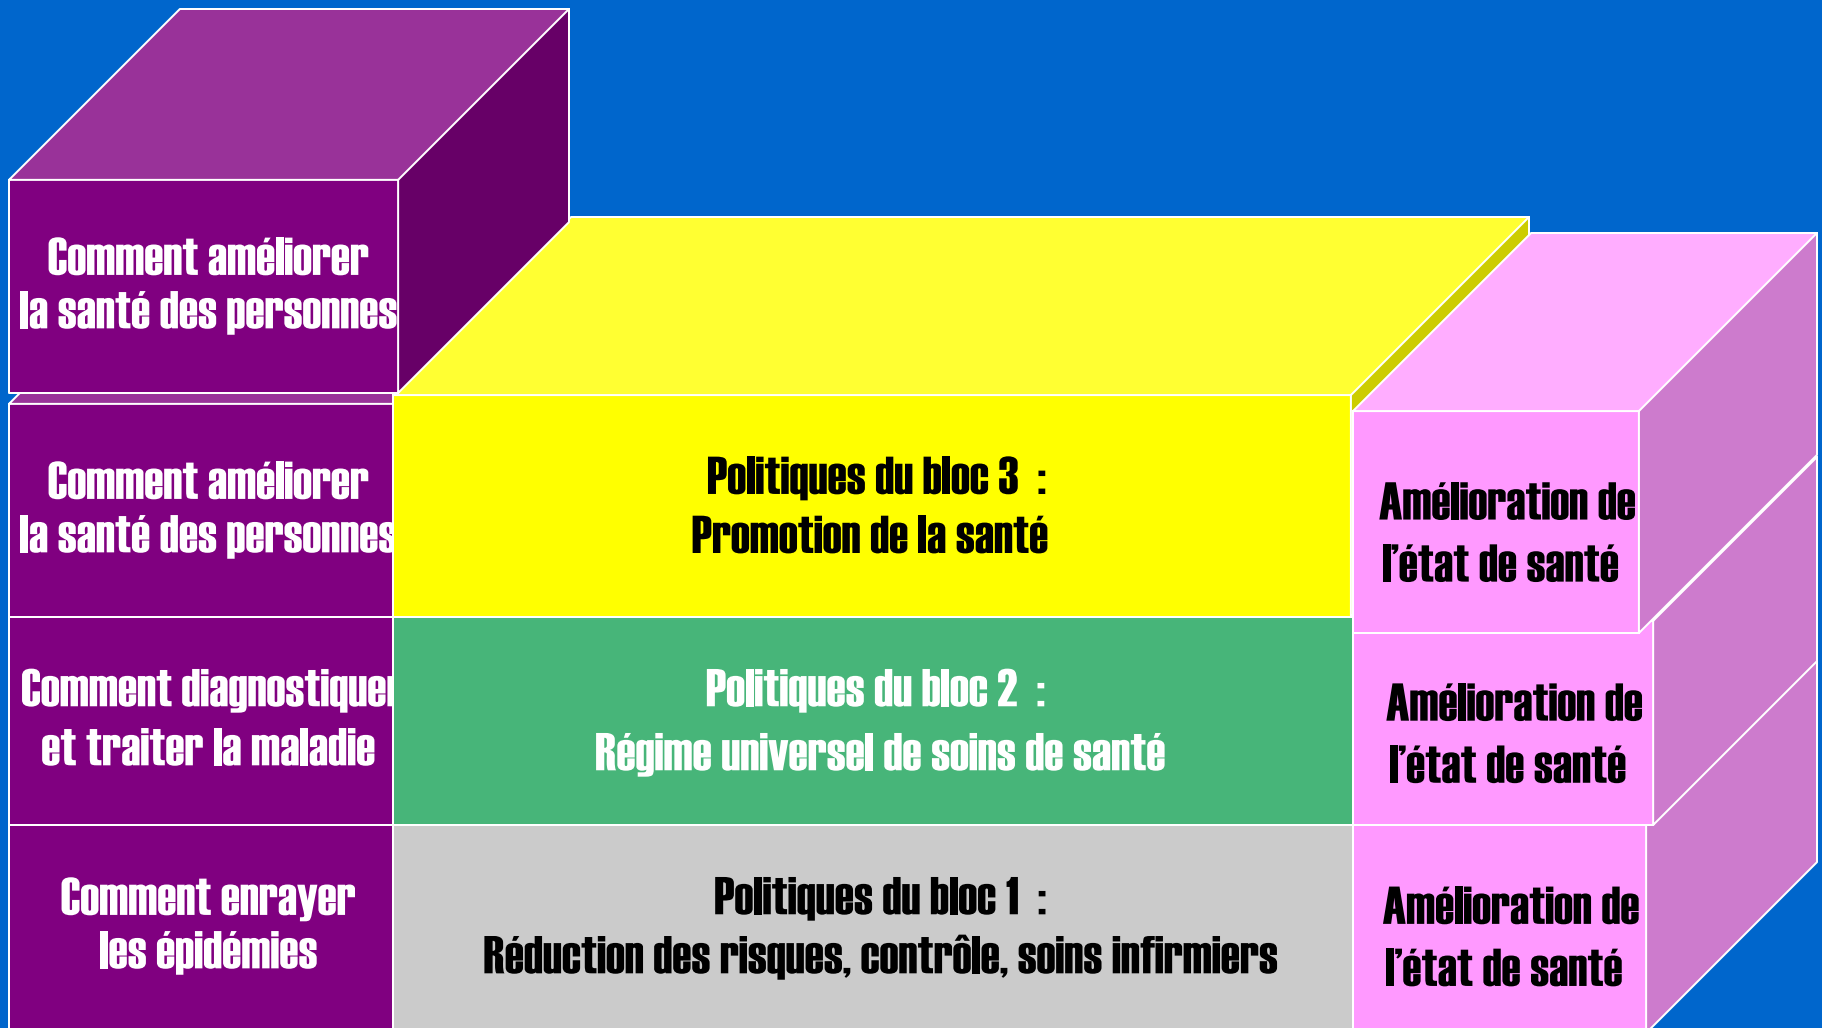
Comment améliorer la santé des personnes

Comment améliorer la santé des personnes

Politiques du bloc 3 :
Promotion de la santé

Amélioration de l'état de santé

Comment diagnostiquer et traiter la maladie

Politiques du bloc 2 :
Régime universel de soins de santé

Amélioration de l'état de santé

Comment enrayer les épidémies

Politiques du bloc 1 :
Réduction des risques, contrôle, soins infirmiers

Amélioration de l'état de santé